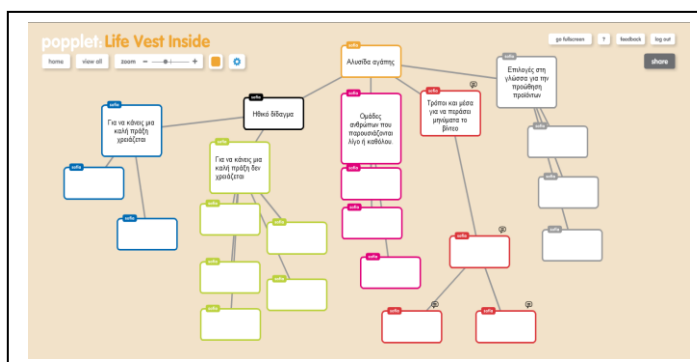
popplet: Life Vest Inside

home view all zoom − +

go fullscreen ? feedback log out

share

Αλυσίδα αγάπης

Ηθικό δίδαγμα

Για να κάνεις μια καλή πράξη χρειάζεται

Για να κάνεις μια καλή πράξη δεν χρειάζεται

Ομάδες ανθρώπων που παρουσιάζονται λίγο ή καθόλου

Τρόποι και μέσα για να περάσει μηνύματα το βίντεο

Επιλογές στη γλώσσα για την προώθηση προϊόντων